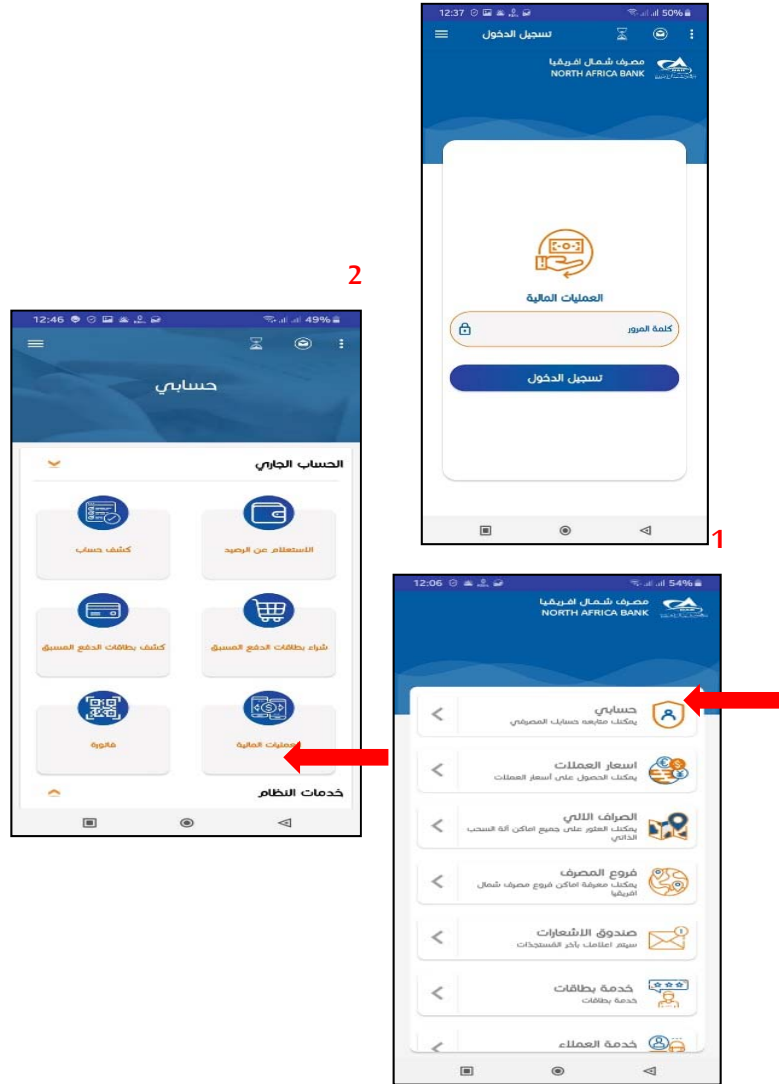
12:37 50%
تسجيل الدخول
مصرف شمال افريقيا
NORTH AFRICA BANK
العمليات المالية
كلمة المرور
تسجيل الدخول

1

2

12:46 49%
حسابي
الحساب الجاري
كشف حساب
الاستعلام عن الرصيد
كشف بطاقات الدفع المسبق
شراء بطاقات الدفع المسبق
فاتورة
العمليات المالية
خدمات النظام

12:06 54%
مصرف شمال افريقيا
NORTH AFRICA BANK
حسابي
يمكنك متابعة حسابك المصرفي
اسعار العملات
يمكنك الحصول على أسعار العملات
الصراف الآلي
يمكنك العثور على جميع اماكن آلة السحب الذاتي
فروع المصرف
يمكنك معرفة اماكن فروع مصرف شمال افريقيا
صندوق الاشعارات
سيتم اعلامك بآخر المستجدات
خدمة بطاقات
خدمة بطاقات
خدمة العملاء